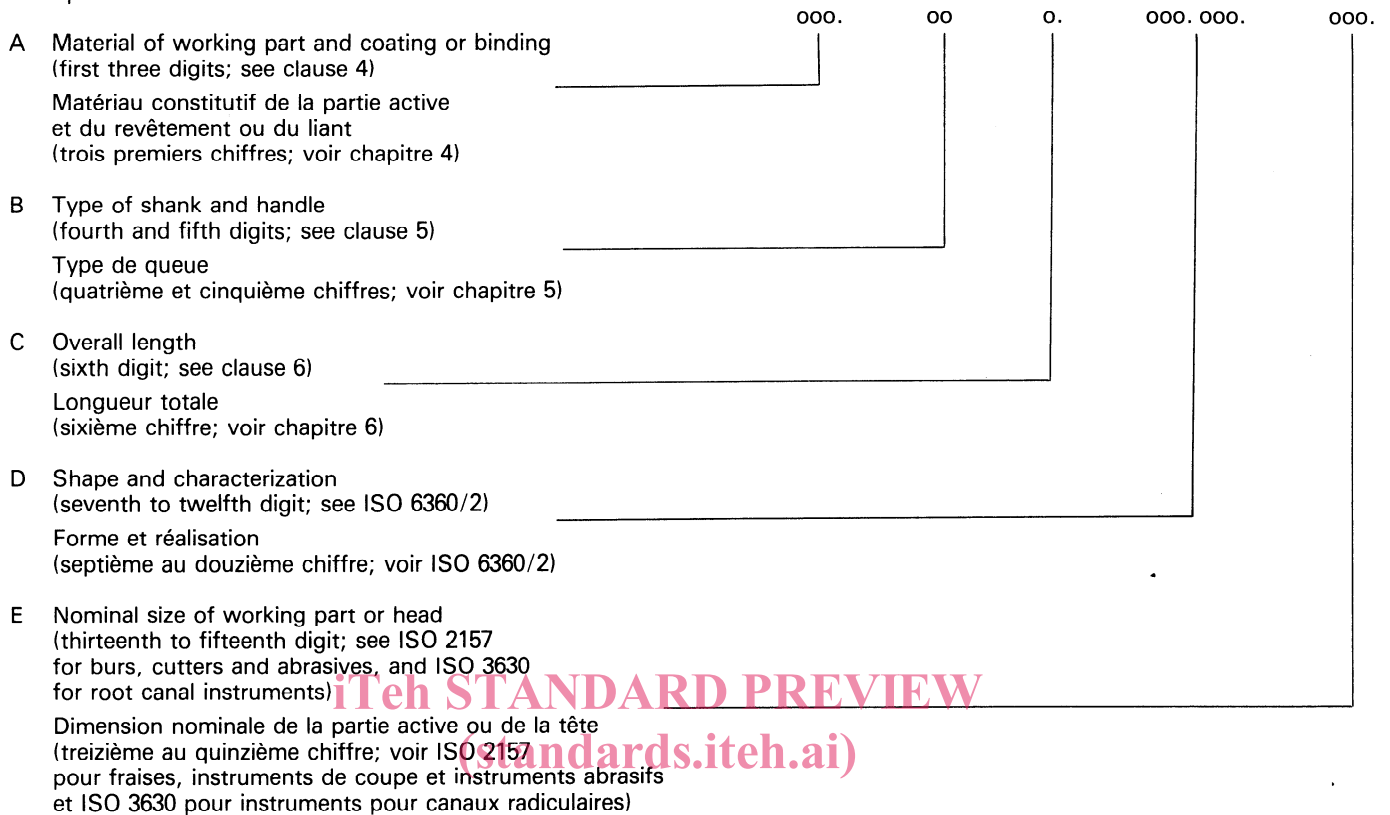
000. 00 0. 000.000. 000.

A Material of working part and coating or binding (first three digits; see clause 4)

Matériau constitutif de la partie active et du revêtement ou du liant (trois premiers chiffres; voir chapitre 4)

B Type of shank and handle (fourth and fifth digits; see clause 5)

Type de queue (quatrième et cinquième chiffres; voir chapitre 5)

C Overall length (sixth digit; see clause 6)

Longueur totale (sixième chiffre; voir chapitre 6)

D Shape and characterization (seventh to twelfth digit; see ISO 6360/2)

Forme et réalisation (septième au douzième chiffre; voir ISO 6360/2)

E Nominal size of working part or head (thirteenth to fifteenth digit; see ISO 2157 for burs, cutters and abrasives, and ISO 3630 for root canal instruments)

Dimension nominale de la partie active ou de la tête (treizième au quinzième chiffre; voir ISO 2157 pour fraises, instruments de coupe et instruments abrasifs et ISO 3630 pour instruments pour canaux radiculaires)

iTeh STANDARD PREVIEW
(standards.iteh.ai)